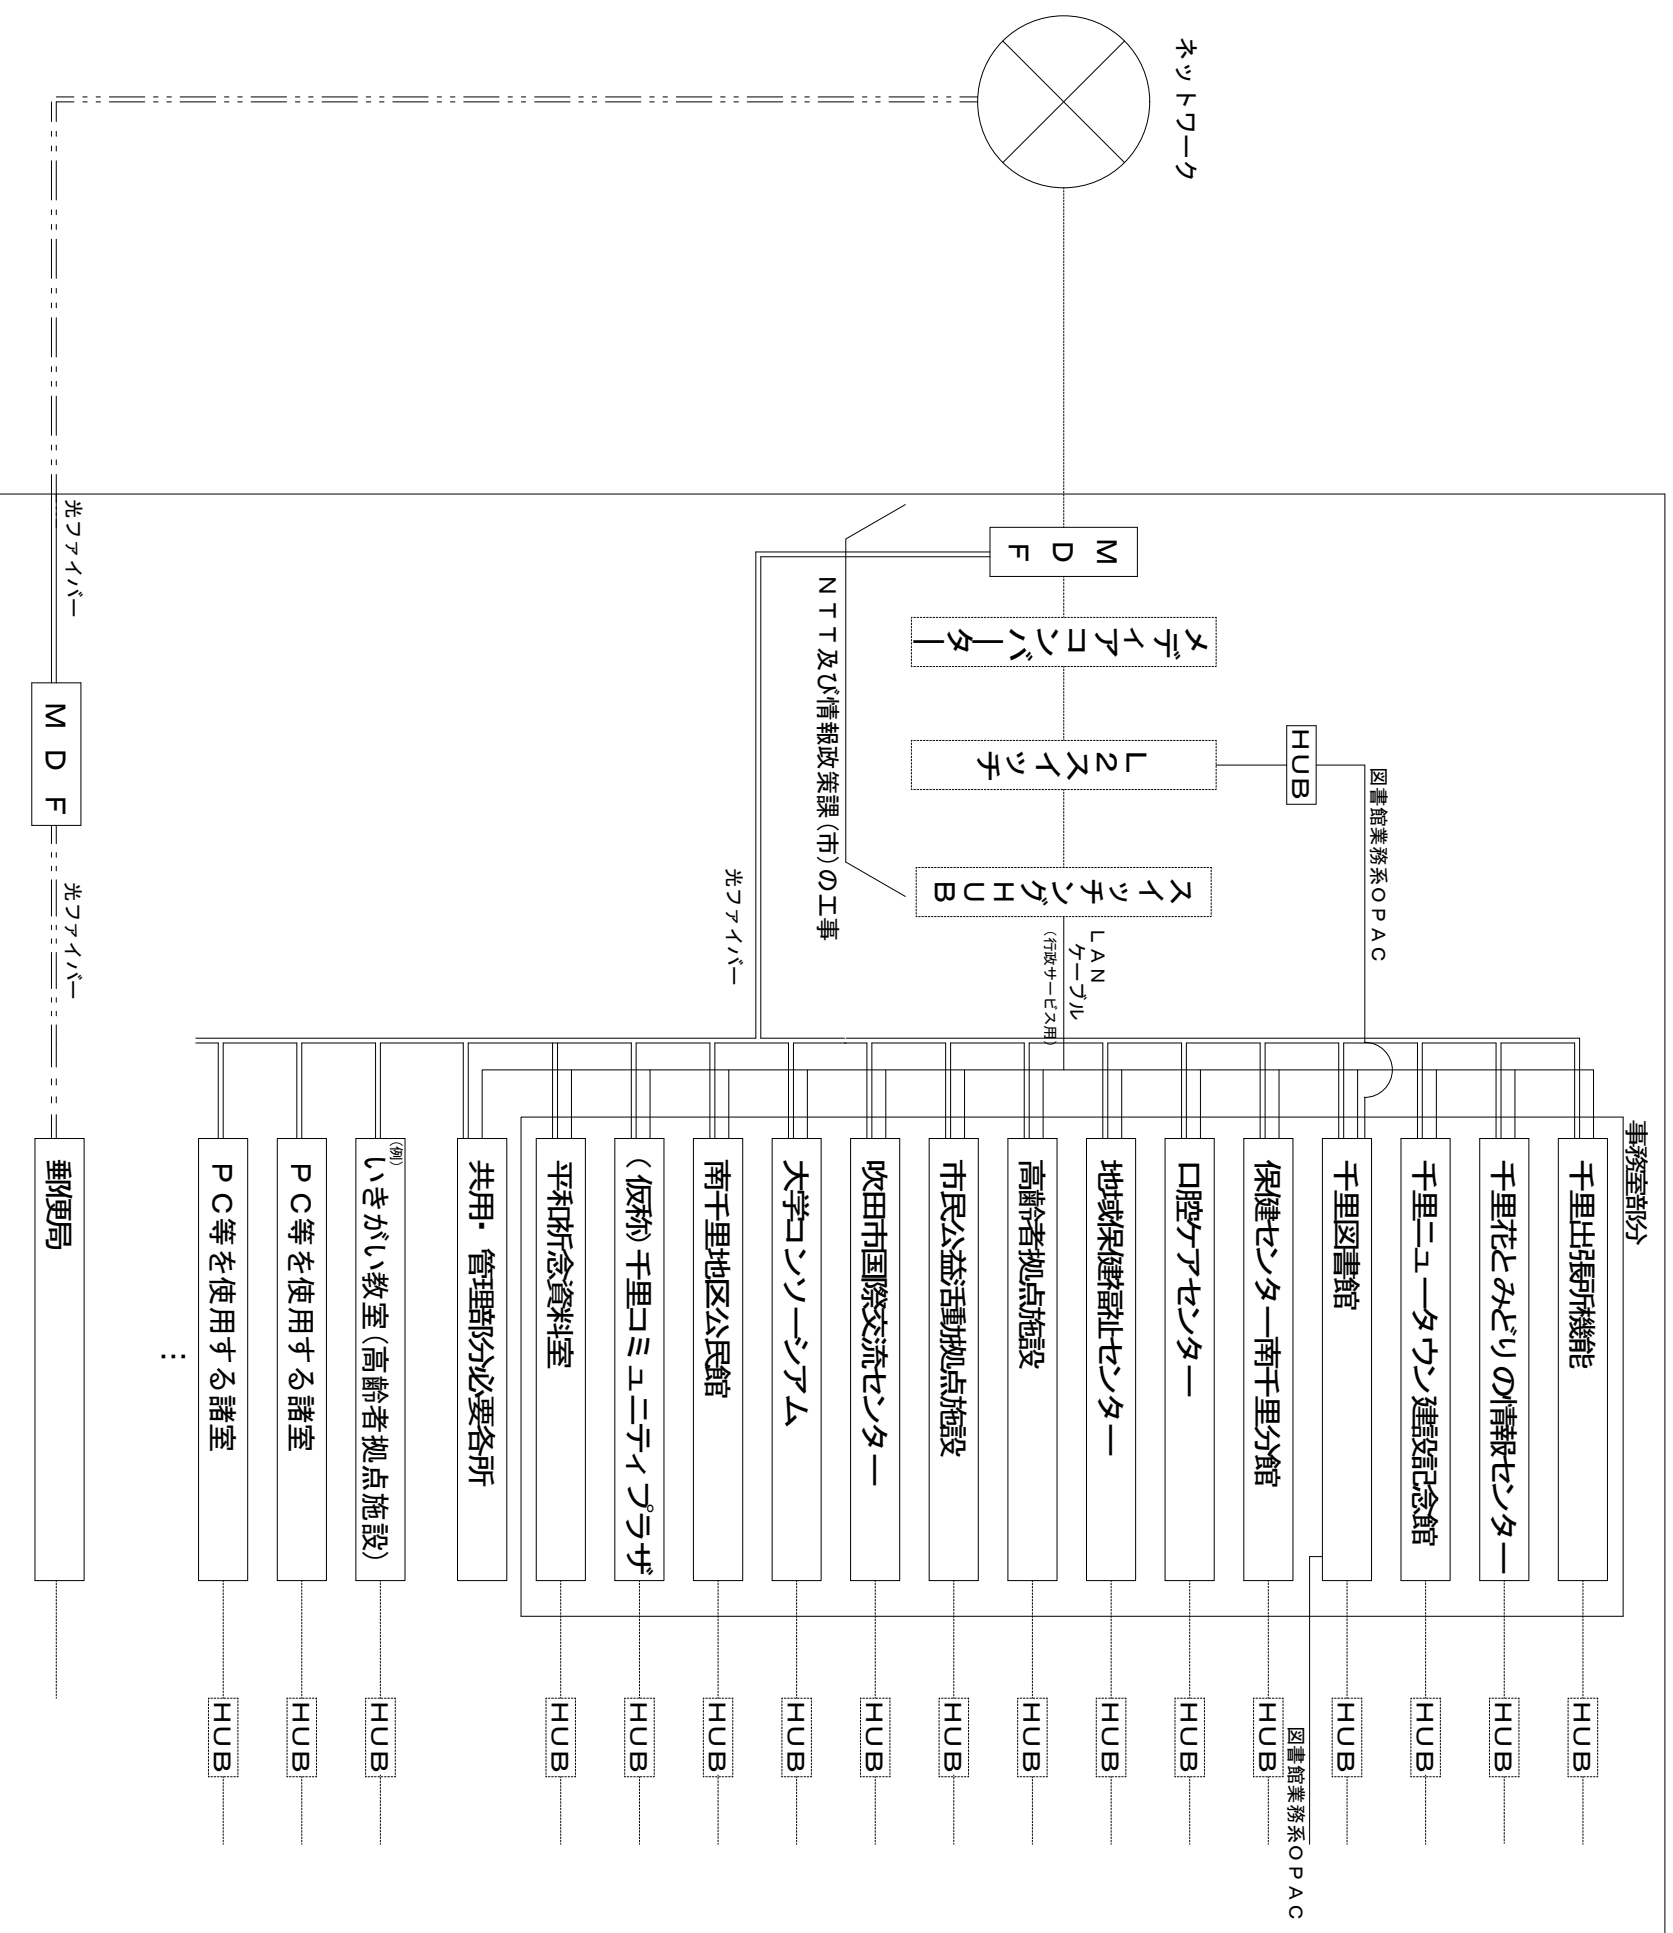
ネットワーク

光ファイバー

MDF

光ファイバー

郵便局

MDF

NTT及び情報政策課（市）の工事

光ファイバー

メディアコンバーター

L2スイッチ

HUB

図書館業務系OPAC

スイッチングHUB

LANケーブル
（行政サービス用）

事務室部分

千里出張所機能
千里花とみどりの情報センター
千里ニュータウン建設記念館
千里図書館
保健センター南千里分館
口腔ケアセンター
地域保健福祉センター
高齢者拠点施設
市民公益活動拠点施設
吹田市国際交流センター
大学コンソーシアム
南千里地区公民館
（仮称）千里コミュニティプラザ
平和祈念資料室
共用・管理部分必要各所
（例）いきがい教室（高齢者拠点施設）
PC等を使用する諸室
PC等を使用する諸室
…

HUB
HUB
HUB
HUB
HUB
HUB
HUB
HUB
HUB
HUB
HUB
HUB
HUB
HUB
HUB
HUB
HUB

図書館業務系OPAC